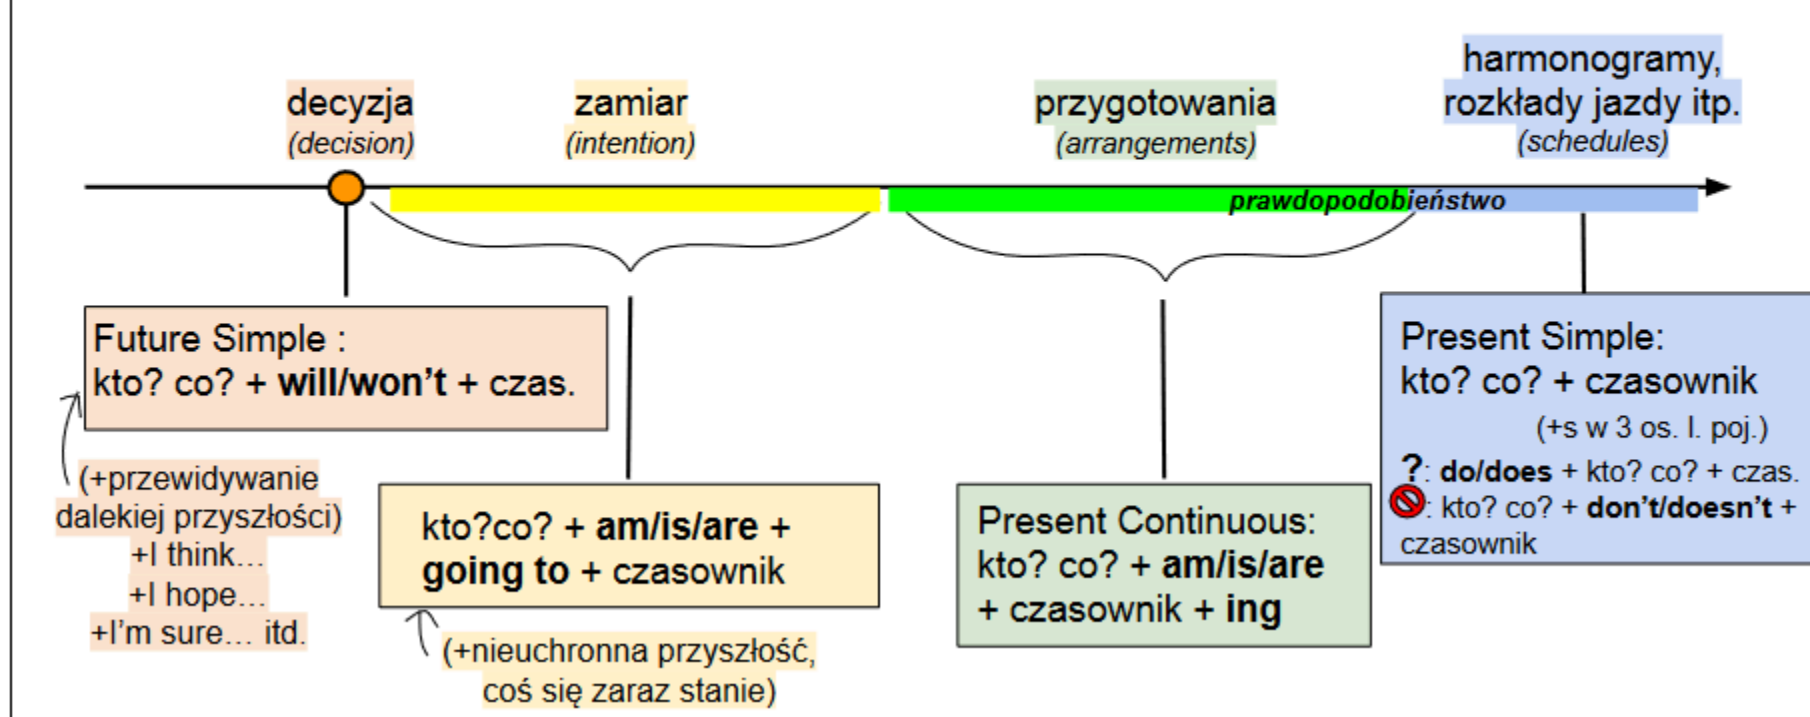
decyzja
(decision)

zamiar
(intention)

przygotowania
(arrangements)

harmonogramy, rozkłady jazdy itp.
(schedules)

prawdopodobieństwo

Future Simple :
kto? co? + will/won't + czas.

(+przewidywanie dalekiej przyszłości)
+I think…
+I hope…
+I'm sure… itd.

kto?co? + am/is/are + going to + czasownik

(+nieuchronna przyszłość, coś się zaraz stanie)

Present Continuous:
kto? co? + am/is/are + czasownik + ing

Present Simple:
kto? co? + czasownik
(+s w 3 os. l. poj.)
?: do/does + kto? co? + czas.
: kto? co? + don't/doesn't + czasownik